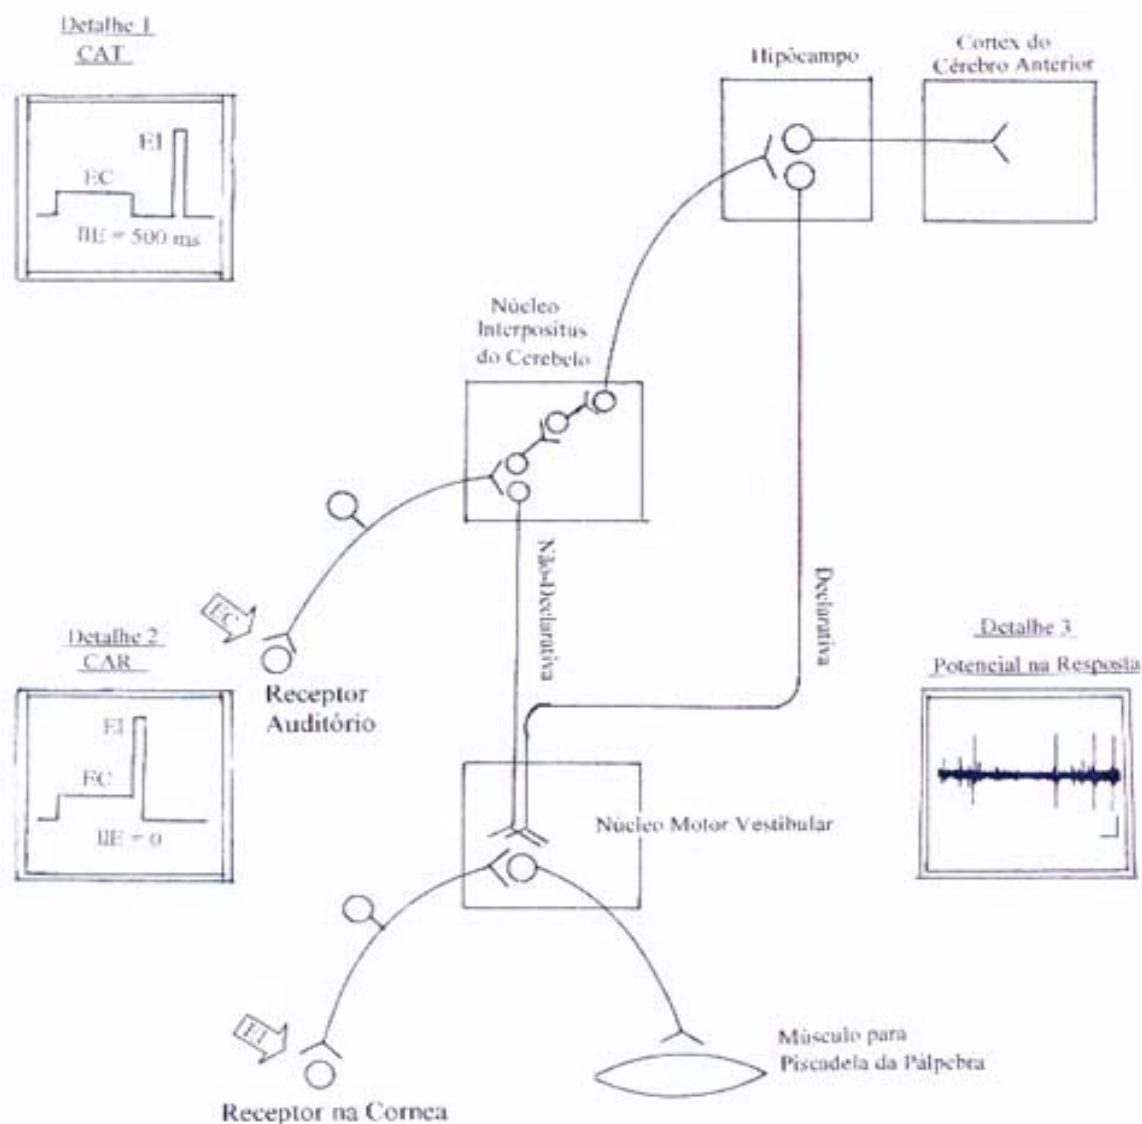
Detalhe 1
CAT

EI
EC
IIE = 500 ms

Hipócampo

Cortex do
Cérebro Anterior

Núcleo
Interpositus
do Cerebelo

Não-Declarativa

Declarativa

EC

Detalhe 2
CAR

EI
EC
IIE = 0

Receptor
Auditório

Detalhe 3
Potencial na Resposta

Núcleo Motor Vestibular

EI

Músculo para
Piscadela da Pálpebra

Receptor na Cornea